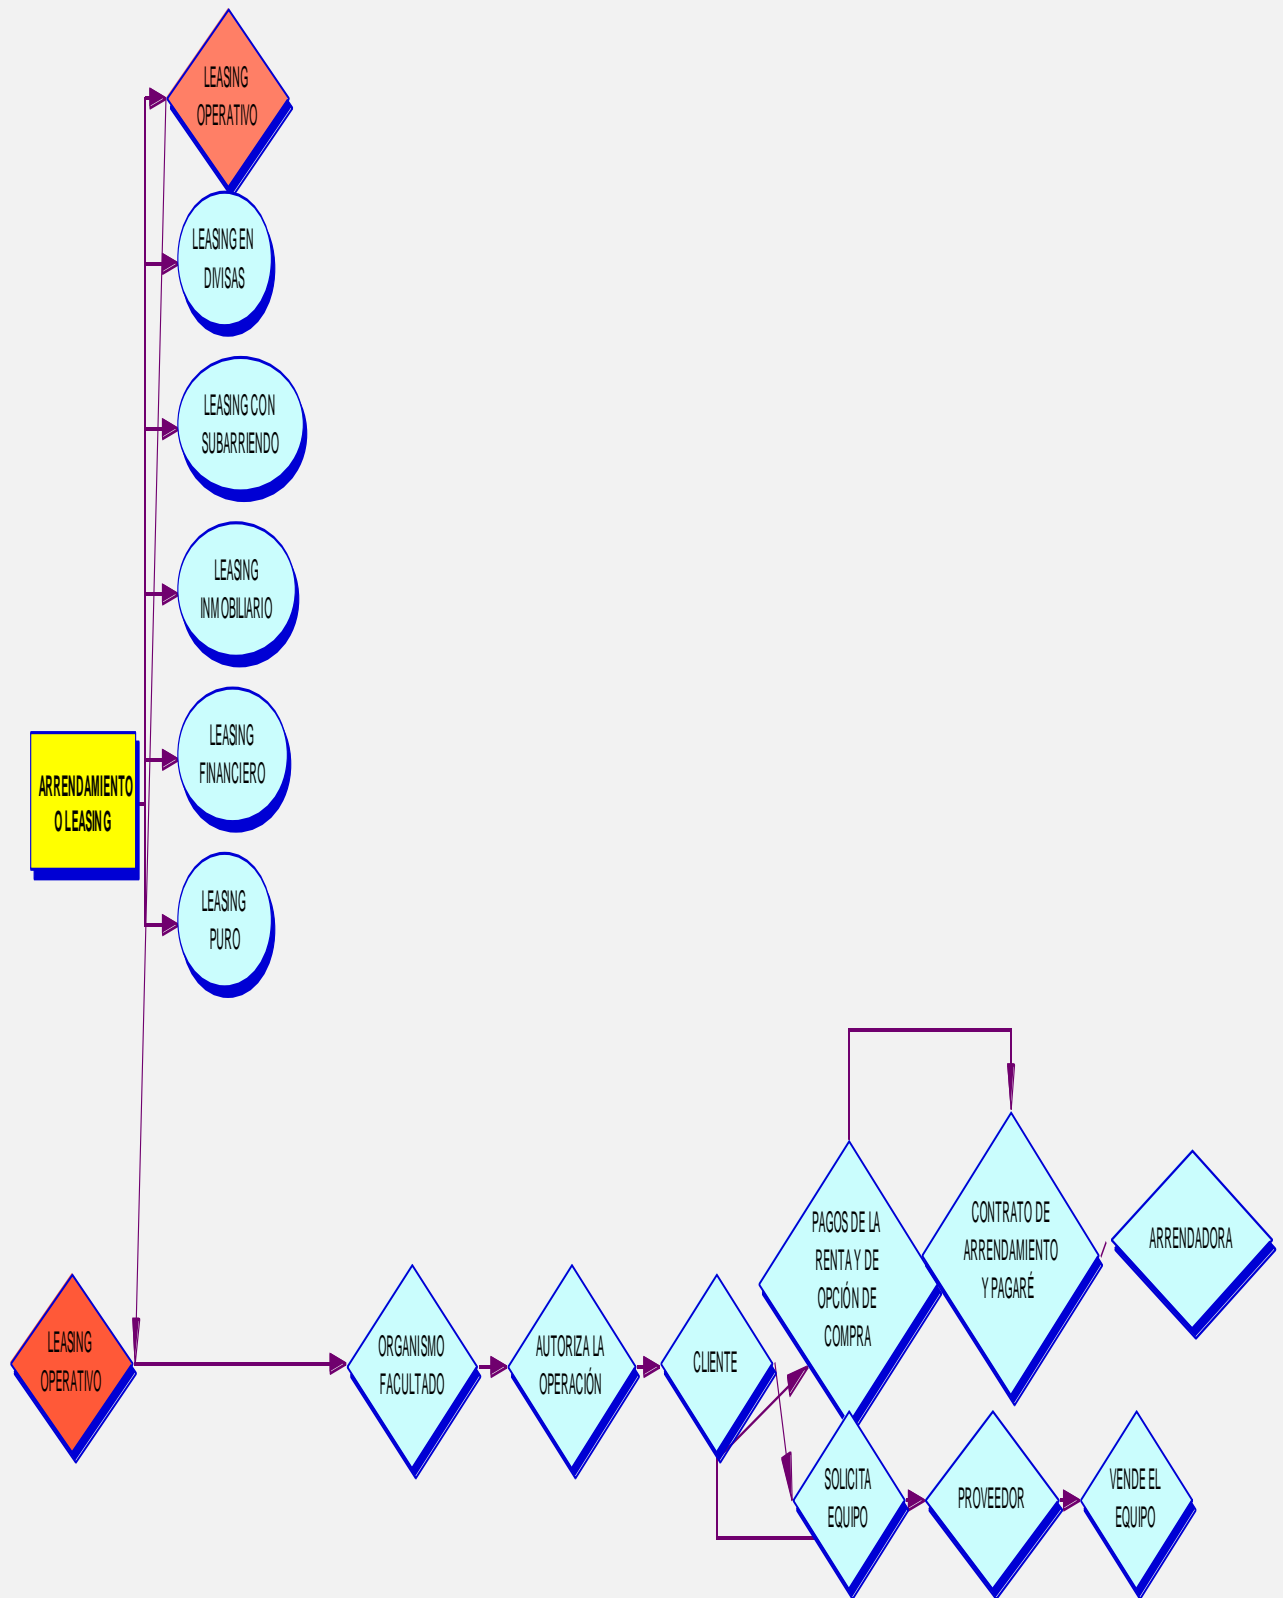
LEASING OPERATIVO

LEASING EN DIVISAS

LEASING CON SUBARRIENDO

LEASING INMOBILIARIO

LEASING FINANCIERO

ARRENDAMIENTO O LEASING

LEASING PURO

PAGOS DE LA RENTA Y DE OPCIÓN DE COMPRA

CONTRATO DE ARRENDAMIENTO Y PAGARÉ

ARRENDADORA

LEASING OPERATIVO

ORGANISMO FACULTADO

AUTORIZA LA OPERACIÓN

CLIENTE

SOLICITA EQUIPO

PROVEEDOR

VENDE EL EQUIPO